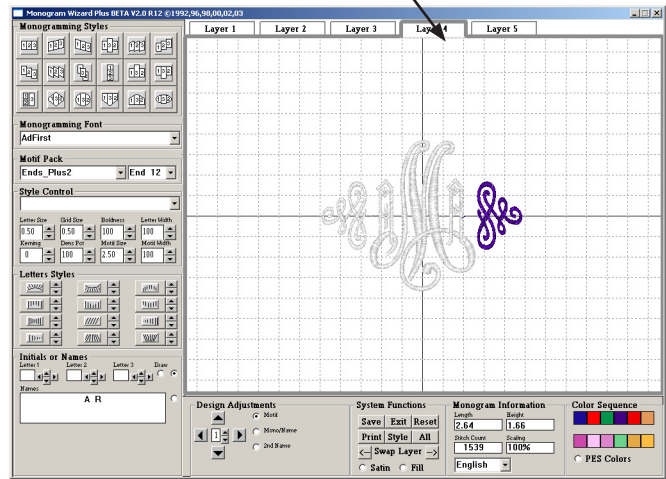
Monogram Wizard Plus BETA V2.0 R12 ©1992,96,98,00,02,03

Layer 1
Layer 2
Layer 3
Layer 4
Layer 5

Monogramming Styles

Monogramming Font
AdFirst

Motif Pack
Ends_Plus2
End 12

Style Control

Letter Size
0.50
Grid Size
0.50
Boldness
100
Letter Width
100
Kerning
0
Deco Pct
100
Motif Size
2.50
Motif Width
100

Letters Styles

Initials or Names
Letter 1
Letter 2
Letter 3
Draw
Names
A R

Design Adjustments
1
Motif
Mono/Name
2nd Name

System Functions
Save
Exit
Reset
Print
Style
All
Swap Layer
Satin
Fill

Monogram Information
Length
2.64
Height
1.66
Stitch Count
1539
Scaling
100%
English

Color Sequence
PES Colors